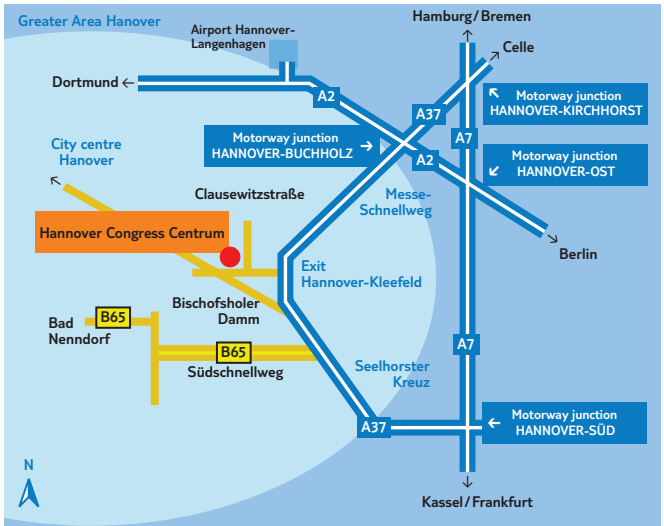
Greater Area Hanover

Airport Hannover-Langenhagen

Hamburg / Bremen

Celle

Dortmund

A2

A37

A7

Motorway junction HANNOVER-KIRCHHORST

Motorway junction HANNOVER-BUCHHOLZ

A2

Motorway junction HANNOVER-OST

City centre Hanover

Clausewitzstraße

Messe-Schnellweg

Hannover Congress Centrum

Berlin

Exit Hannover-Kleefeld

Bischofsholer Damm

Bad Nenndorf

B65

B65

Südschnellweg

A7

Seelhorster Kreuz

A37

Motorway junction HANNOVER-SÜD

N

Kassel / Frankfurt